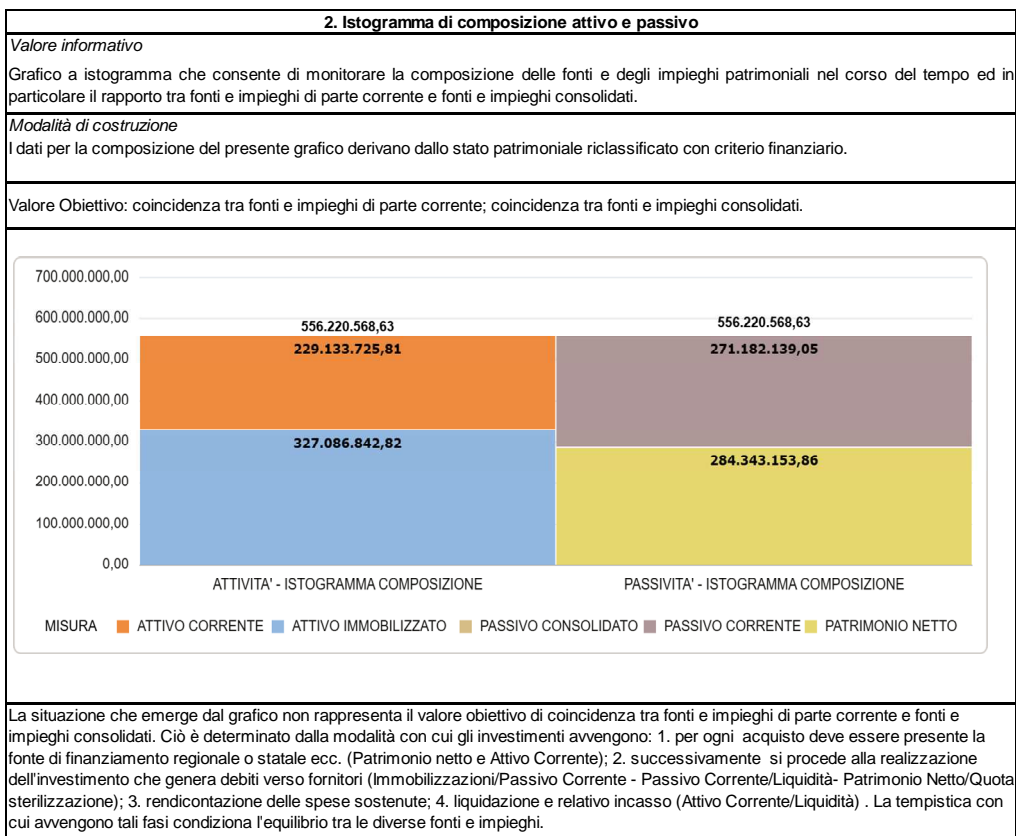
2. Istogramma di composizione attivo e passivo

Valore informativo

Grafico a istogramma che consente di monitorare la composizione delle fonti e degli impieghi patrimoniali nel corso del tempo ed in particolare il rapporto tra fonti e impieghi di parte corrente e fonti e impieghi consolidati.

Modalità di costruzione

I dati per la composizione del presente grafico derivano dallo stato patrimoniale riclassificato con criterio finanziario.

Valore Obiettivo: coincidenza tra fonti e impieghi di parte corrente; coincidenza tra fonti e impieghi consolidati.

700.000.000,00
600.000.000,00
500.000.000,00
400.000.000,00
300.000.000,00
200.000.000,00
100.000.000,00
0,00

556.220.568,63
229.133.725,81
327.086.842,82

556.220.568,63
271.182.139,05
284.343.153,86

ATTIVITA' - ISTOGRAMMA COMPOSIZIONE
PASSIVITA' - ISTOGRAMMA COMPOSIZIONE

MISURA ATTIVO CORRENTE ATTIVO IMMOBILIZZATO PASSIVO CONSOLIDATO PASSIVO CORRENTE PATRIMONIO NETTO

La situazione che emerge dal grafico non rappresenta il valore obiettivo di coincidenza tra fonti e impieghi di parte corrente e fonti e impieghi consolidati. Ciò è determinato dalla modalità con cui gli investimenti avvengono: 1. per ogni acquisto deve essere presente la fonte di finanziamento regionale o statale ecc. (Patrimonio netto e Attivo Corrente); 2. successivamente si procede alla realizzazione dell'investimento che genera debiti verso fornitori (Immobilizzazioni/Passivo Corrente - Passivo Corrente/Liquidità- Patrimonio Netto/Quota sterilizzazione); 3. rendicontazione delle spese sostenute; 4. liquidazione e relativo incasso (Attivo Corrente/Liquidità) . La tempistica con cui avvengono tali fasi condiziona l'equilibrio tra le diverse fonti e impieghi.